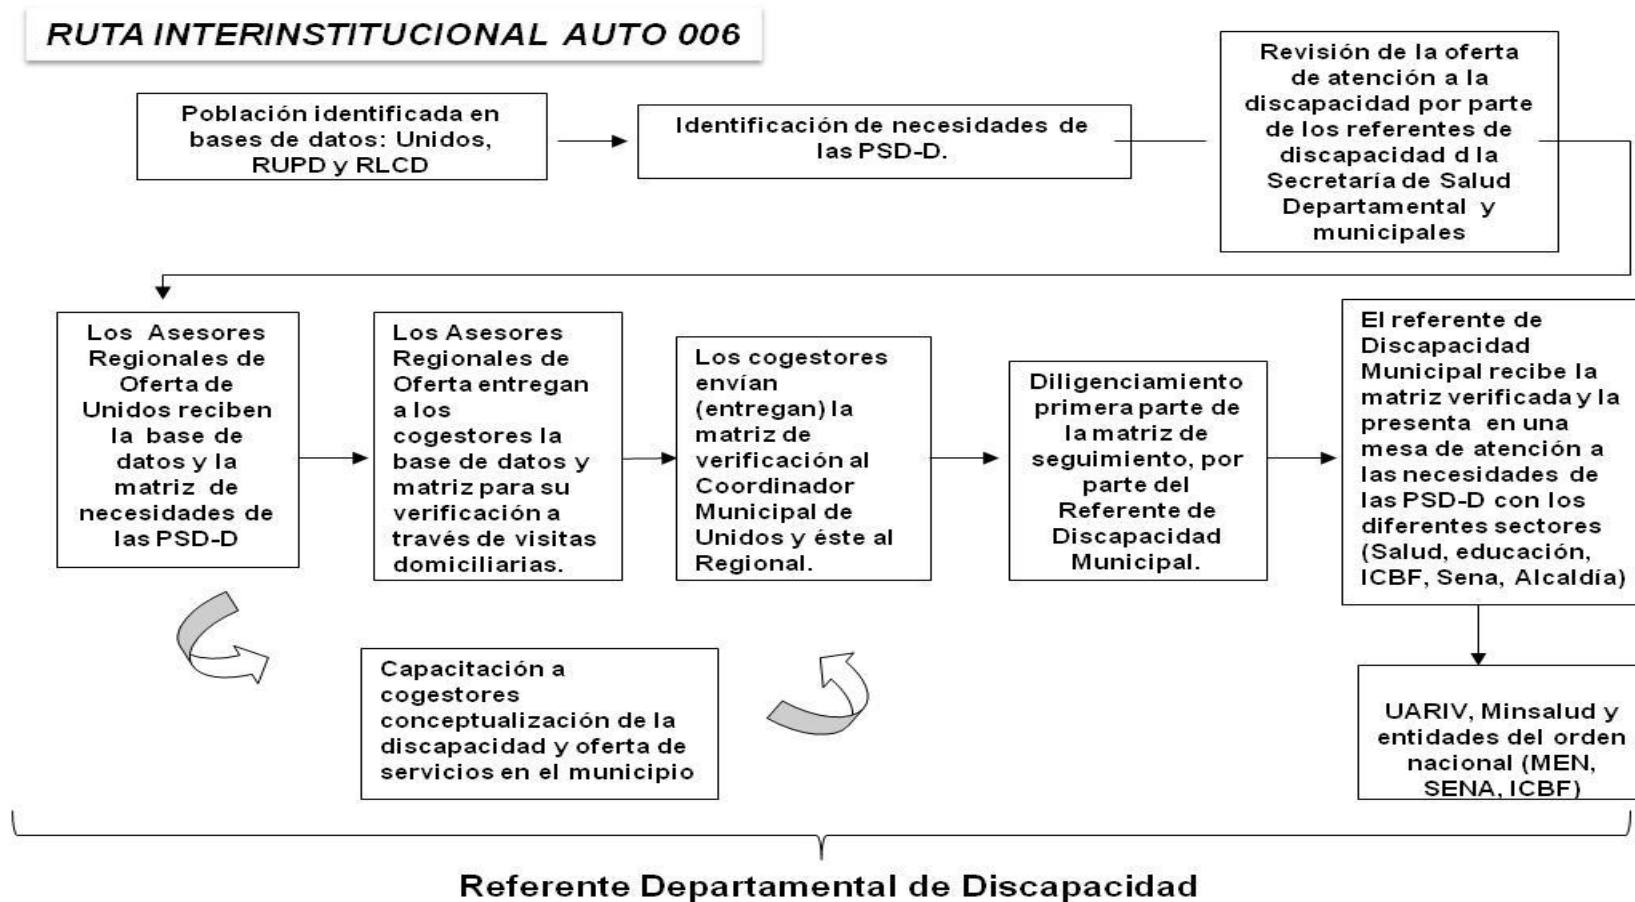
RUTA INTERINSTITUCIONAL AUTO 006

Población identificada en bases de datos: Unidos, RUPD y RLCD

Identificación de necesidades de las PSD-D.

Revisión de la oferta de atención a la discapacidad por parte de los referentes de discapacidad d la Secretaría de Salud Departamental y municipales

Los Asesores Regionales de Oferta de Unidos reciben la base de datos y la matriz de necesidades de las PSD-D

Los Asesores Regionales de Oferta entregan a los cogestores la base de datos y matriz para su verificación a través de visitas domiciliarias.

Los cogestores envían (entregan) la matriz de verificación al Coordinador Municipal de Unidos y éste al Regional.

Diligenciamiento primera parte de la matriz de seguimiento, por parte del Referente de Discapacidad Municipal.

El referente de Discapacidad Municipal recibe la matriz verificada y la presenta en una mesa de atención a las necesidades de las PSD-D con los diferentes sectores (Salud, educación, ICBF, Sena, Alcaldía)

Capacitación a cogestores conceptualización de la discapacidad y oferta de servicios en el municipio

UARIV, Minsalud y entidades del orden nacional (MEN, SENA, ICBF)

Referente Departamental de Discapacidad